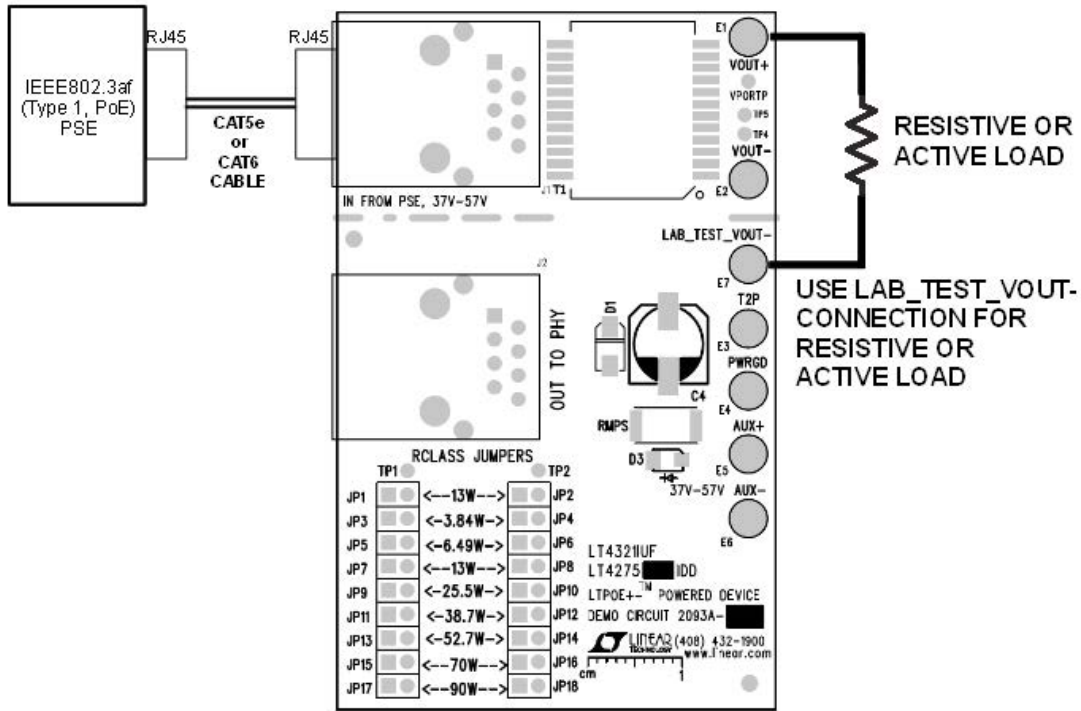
IEEE802.3af (Type 1, PoE) PSE

RJ45

RJ45

CAT5e or CAT6 CABLE

J1 T1

IN FROM PSE, 37V-57V

E1

VOUT+

VPORTP

TP5

TP4

VOUT-

E2

RESISTIVE OR ACTIVE LOAD

LAB_TEST_VOUT-

E7

USE LAB_TEST_VOUT- CONNECTION FOR RESISTIVE OR ACTIVE LOAD

J2

OUT TO PHY

D1

T2P

E3

PWRGD

C4

E4

RMPS

AUX+

D3

E5

37V-57V

AUX-

E6

RCLASS JUMPERS

TP1

TP2

JP1 <--13W--> JP2

JP3 <-3.84W-> JP4

JP5 <-6.49W-> JP6

JP7 <--13W--> JP8

JP9 <-25.5W-> JP10

JP11 <-38.7W-> JP12

JP13 <-52.7W-> JP14

JP15 <--70W--> JP16

JP17 <--90W--> JP18

LT4321IUF

LT4275 IDD

LTPOE+-™ POWERED DEVICE

DEMO CIRCUIT 2093A-

LINEAR TECHNOLOGY (408) 432-1900

www.linear.com

cm

1